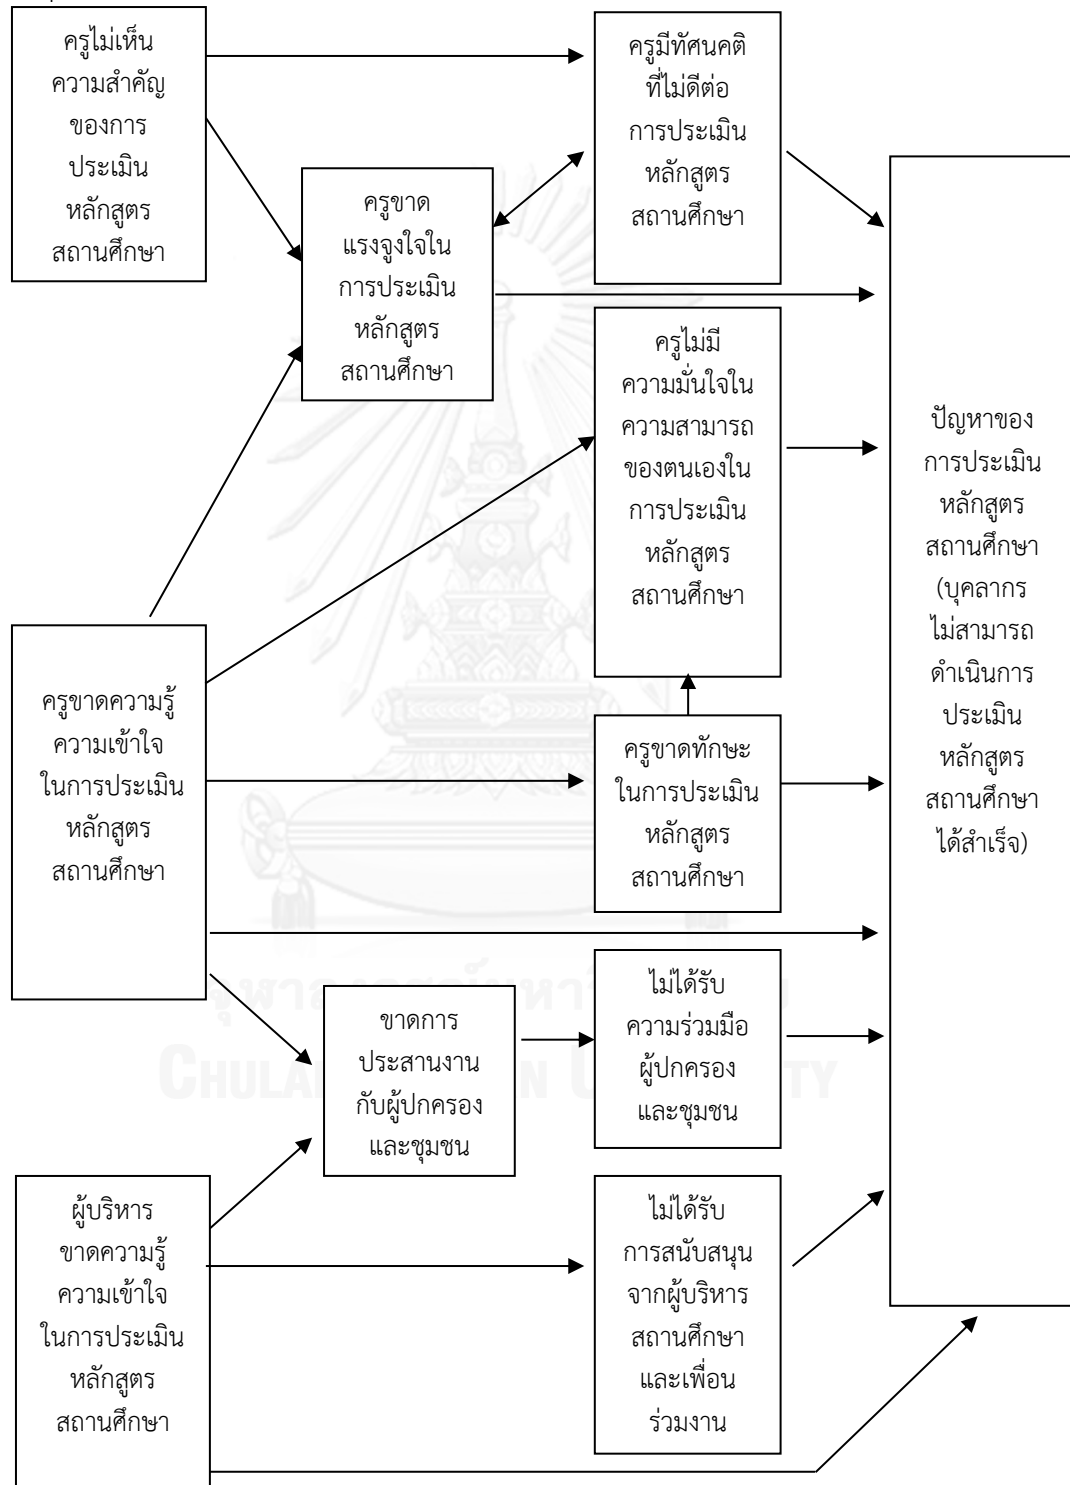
ครูไม่เห็นความสำคัญของการประเมินหลักสูตรสถานศึกษา

ครูมีทัศนคติที่ไม่ดีต่อการประเมินหลักสูตรสถานศึกษา

ครูขาดแรงจูงใจในการประเมินหลักสูตรสถานศึกษา

ครูไม่มีความมั่นใจในความสามารถของตนเองในการประเมินหลักสูตรสถานศึกษา

ปัญหาของการประเมินหลักสูตรสถานศึกษา (บุคลากรไม่สามารถดำเนินการประเมินหลักสูตรสถานศึกษาได้สำเร็จ)

ครูขาดความรู้ความเข้าใจในการประเมินหลักสูตรสถานศึกษา

ครูขาดทักษะในการประเมินหลักสูตรสถานศึกษา

ขาดการประสานงานกับผู้ปกครองและชุมชน

ไม่ได้รับความร่วมมือผู้ปกครองและชุมชน

ผู้บริหารขาดความรู้ความเข้าใจในการประเมินหลักสูตรสถานศึกษา

ไม่ได้รับการสนับสนุนจากผู้บริหารสถานศึกษาและเพื่อนร่วมงาน

จุฬาลงกรณ์มหาวิทยาลัย
CHULALONGKORN UNIVERSITY